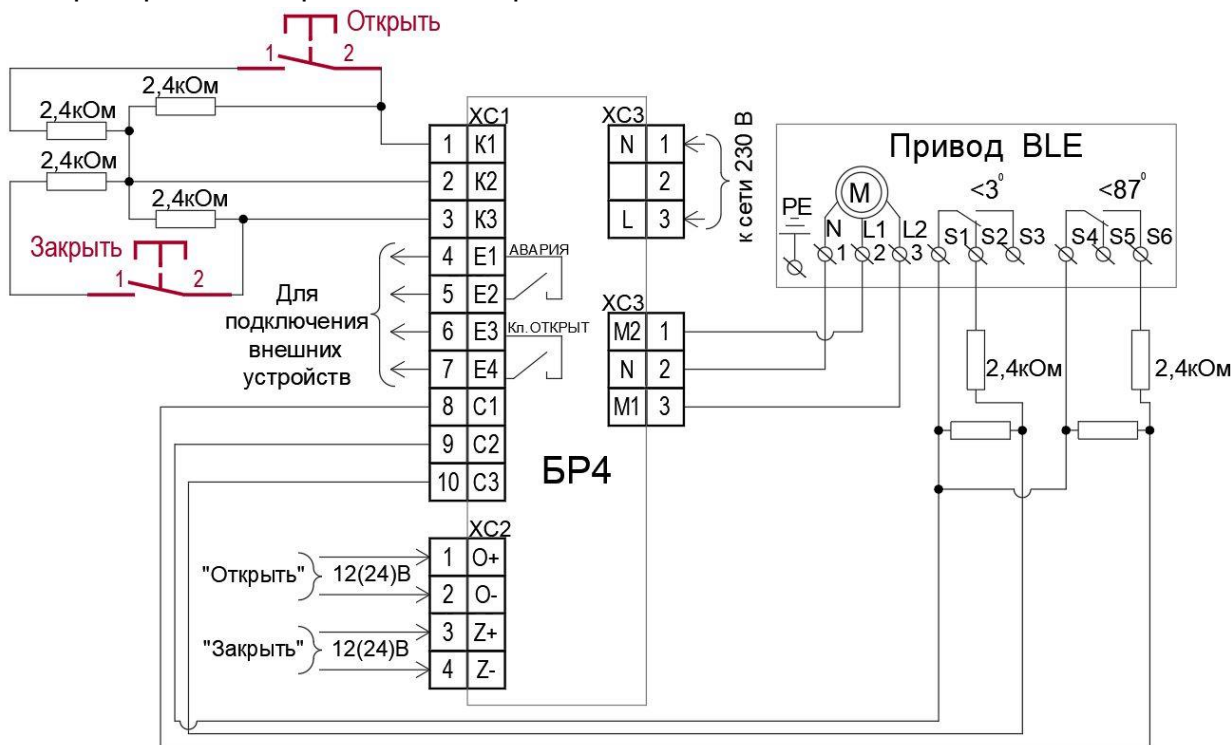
Открыть
1 2
2,4кОм
2,4кОм
2,4кОм
2,4кОм
Закрыть
1 2
XC1
1 K1
2 K2
3 K3
4 E1
5 E2
6 E3
7 E4
8 C1
9 C2
10 C3
АВАРИЯ
Кл.ОТКРЫТ
Для подключения внешних устройств
XC3
N 1
2
L 3
к сети 230 В
XC3
M2 1
N 2
M1 3
БР4
XC2
1 O+
2 O-
3 Z+
4 Z-
"Открыть" 12(24)В
"Закрыть" 12(24)В
Привод BLE
M
PE
N 1
L1 2
L2 3
$<3^{0}$
$<87^{0}$
S1 S2 S3
S4 S5 S6
2,4кОм
2,4кОм